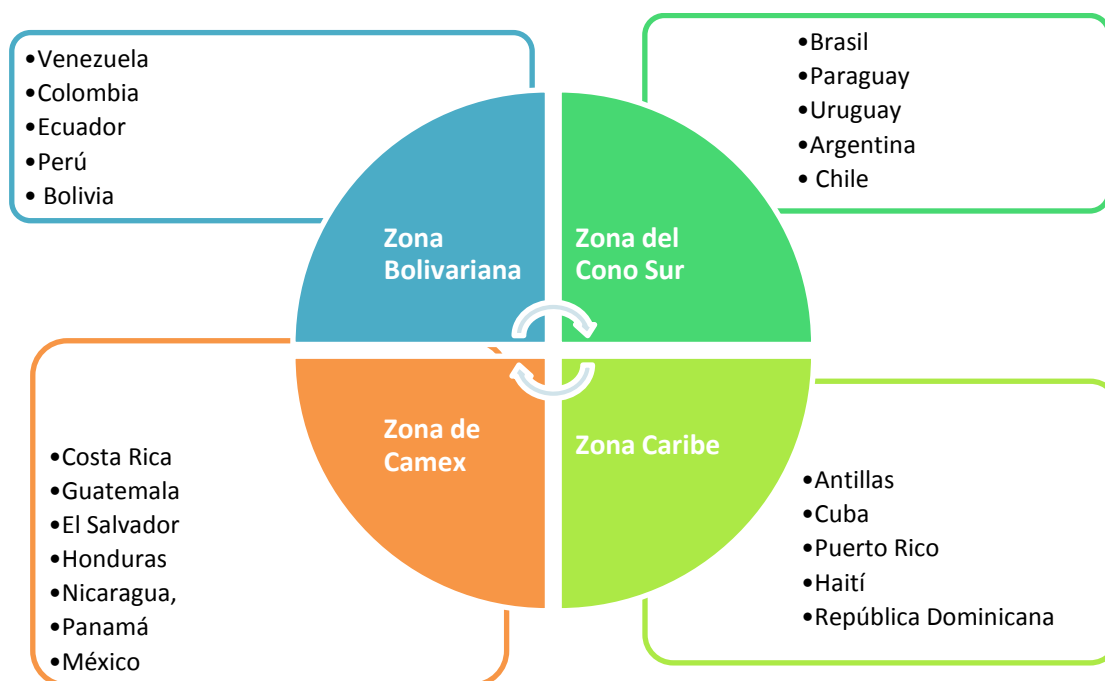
•Venezuela
•Colombia
•Ecuador
•Perú
• Bolivia

Zona Bolivariana

•Brasil
•Paraguay
•Uruguay
•Argentina
• Chile

Zona del Cono Sur

Zona de Camex

•Costa Rica
•Guatemala
•El Salvador
•Honduras
•Nicaragua,
•Panamá
•México

Zona Caribe

•Antillas
•Cuba
•Puerto Rico
•Haití
•República Dominicana